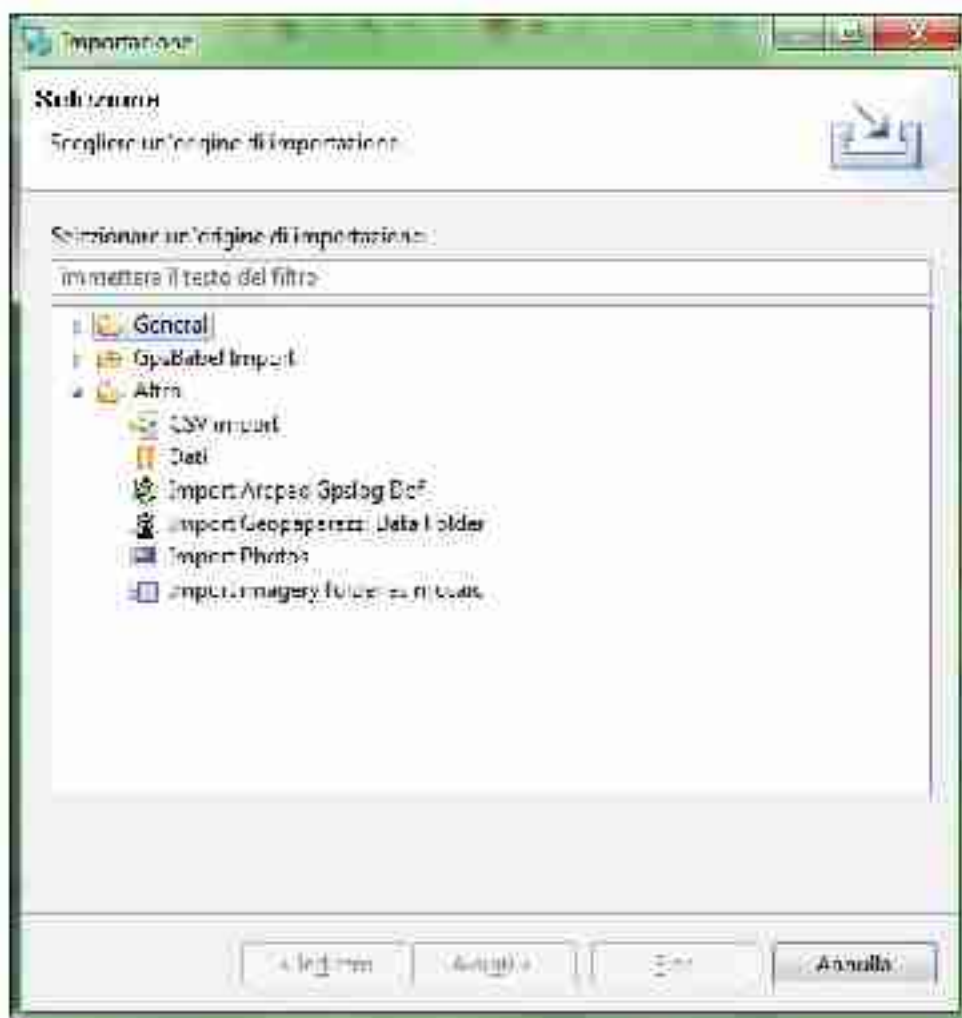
Importazione

Selezione

Scegliere un'origine di importazione

Selezionare un'origine di importazione:

Immettere il testo del filtro

General
GpsBabel Import
Altro
CSV import
Dati
Import Arcpad Gpslog Def
Import Geopaparazzi Data Folder
Import Photos
Import imagery folder as mosaic

< Indietro
Avanti >
Fine
Annulla